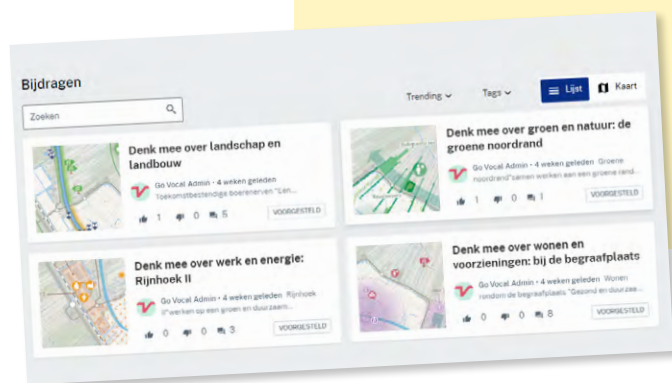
Bijdragen

Zoeken

Trending

Tags

Lijst

Kaart

Denk mee over landschap en landbouw

Go Vocal Admin • 4 weken geleden Toekomstbestendige boerenerven "Len...

1 0 5

VOORGESTELD

Denk mee over groen en natuur: de groene noordrand

Go Vocal Admin • 4 weken geleden Groene noordrand"samen werken aan een groene ...

1 0 1

VOORGESTELD

Denk mee over werk en energie: Rijnhoek II

Go Vocal Admin • 4 weken geleden Rijnhoek II"werken op een groen en duurzaam...

0 0 3

VOORGESTELD

Denk mee over wonen en voorzieningen: bij de begraafplaats

Go Vocal Admin • 4 weken geleden Wonen rondom de begraafplaats "Gezond en duurzaam...

0 0 8

VOORGESTELD